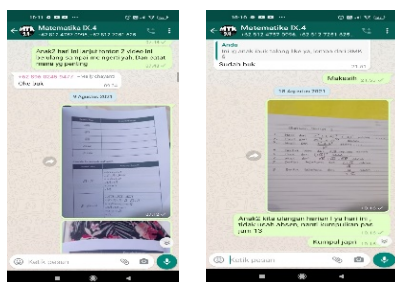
Matematika IX.4

Anak2 hari ini, lanjut nonton 2 video ini berulang sampai mengerti yah. Dan catat materi yg penting

Ok buk

9 Agustus 2021

Ketik pesan

Matematika IX.4

Anda
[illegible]

Sudah buk

Makasih

10 Agustus 2021

Anak2 kita ulangan harian I ya hari ini, tidak usah absen, nanti kumpulkan pas jam 13

Kumpul jaga

Ketik pesan